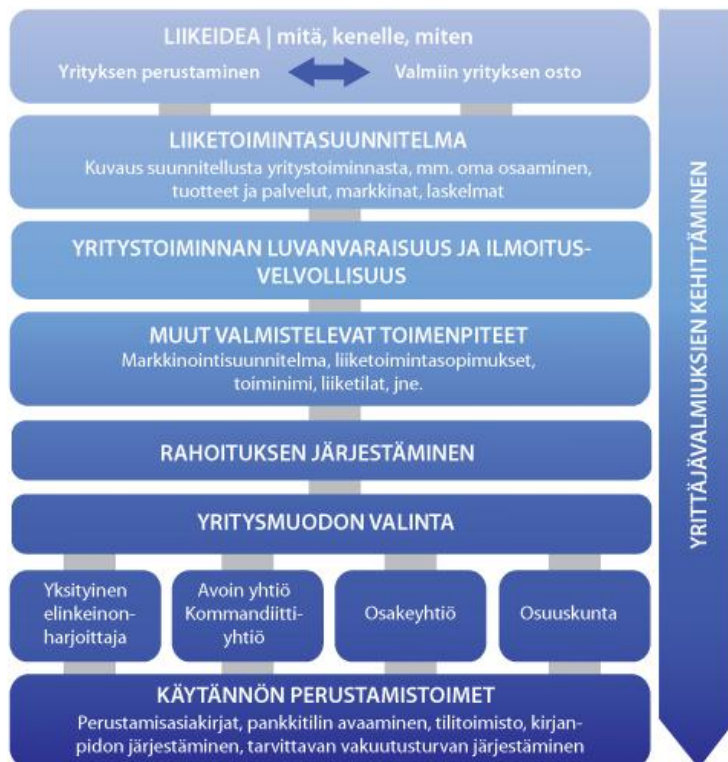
LIIKEIDEA | mitä, kenelle, miten

Yrityksen perustaminen

Valmiin yrityksen osto

LIIKETOIMINTASUUNNITELMA

Kuvaus suunnitellusta yritystoiminnasta, mm. oma osaaminen, tuotteet ja palvelut, markkinat, laskelmat

YRITYSTOIMINNAN LUVANVARAISUUS JA ILMOITUSVELVOLLISUUS

MUUT VALMISTELEVAT TOIMENPITEET

Markkinointisuunnitelma, liiketoimintasopimukset, toiminimi, liiketilat, jne.

RAHOITUKSEN JÄRJESTÄMINEN

YRITYSMUODON VALINTA

Yksityinen elinkeinonharjoittaja

Avoin yhtiö Kommandiittiyhtiö

Osakeyhtiö

Osuuskunta

KÄYTÄNNÖN PERUSTAMISTOIMET

Perustamisasiakirjat, pankkitilin avaaminen, tilitoimisto, kirjanpidon järjestäminen, tarvittavan vakuutusturvan järjestäminen

YRITTÄJÄVALMIUKSIEN KEHITTÄMINEN